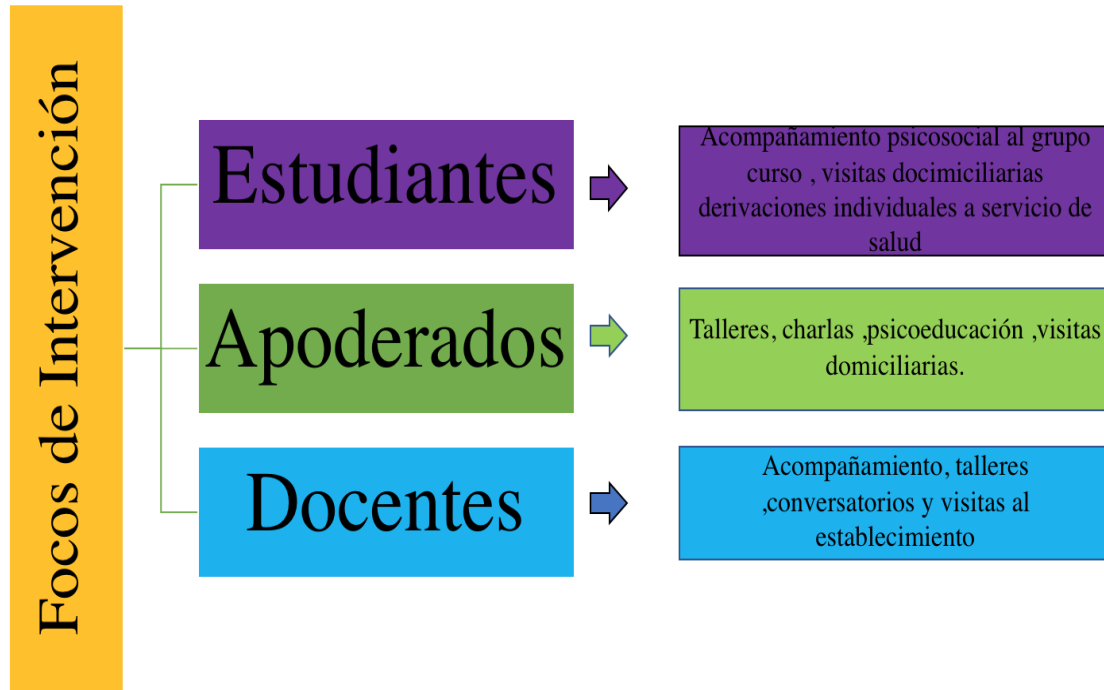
Focos de Intervención

Estudiantes

Acompañamiento psicosocial al grupo curso , visitas docimiciliarias derivaciones individuales a servicio de salud

Apoderados

Talleres, charlas ,psicoeducación ,visitas domiciliarias.

Docentes

Acompañamiento, talleres ,conversatorios y visitas al establecimiento